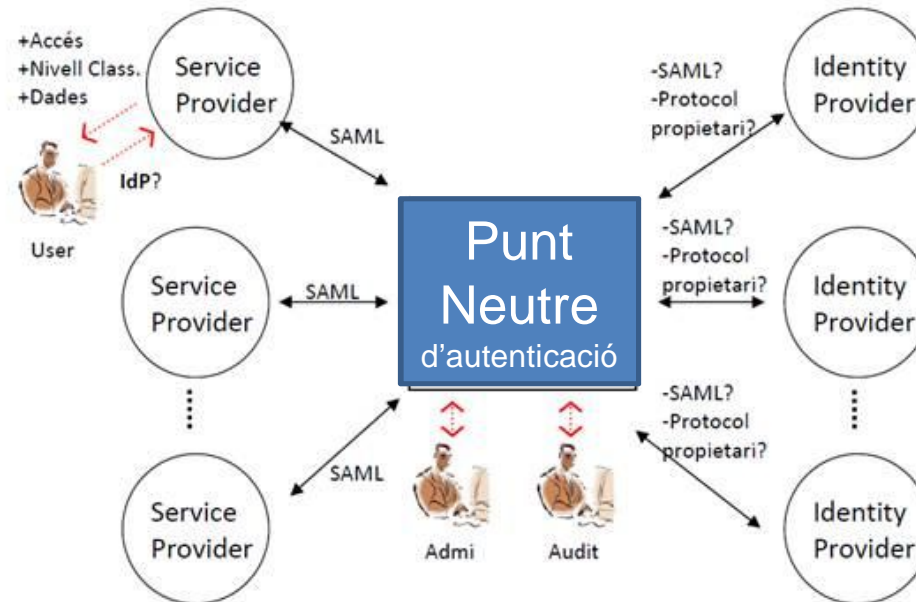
+Accés
+Nivell Class.
+Dades

Service Provider

IdP?

User

SAML

Service Provider

SAML

Service Provider

SAML

Punt Neutre d'autenticació

Admi

Audit

-SAML?
-Protocol propietari?

Identity Provider

-SAML?
-Protocol propietari?

Identity Provider

-SAML?
-Protocol propietari?

Identity Provider